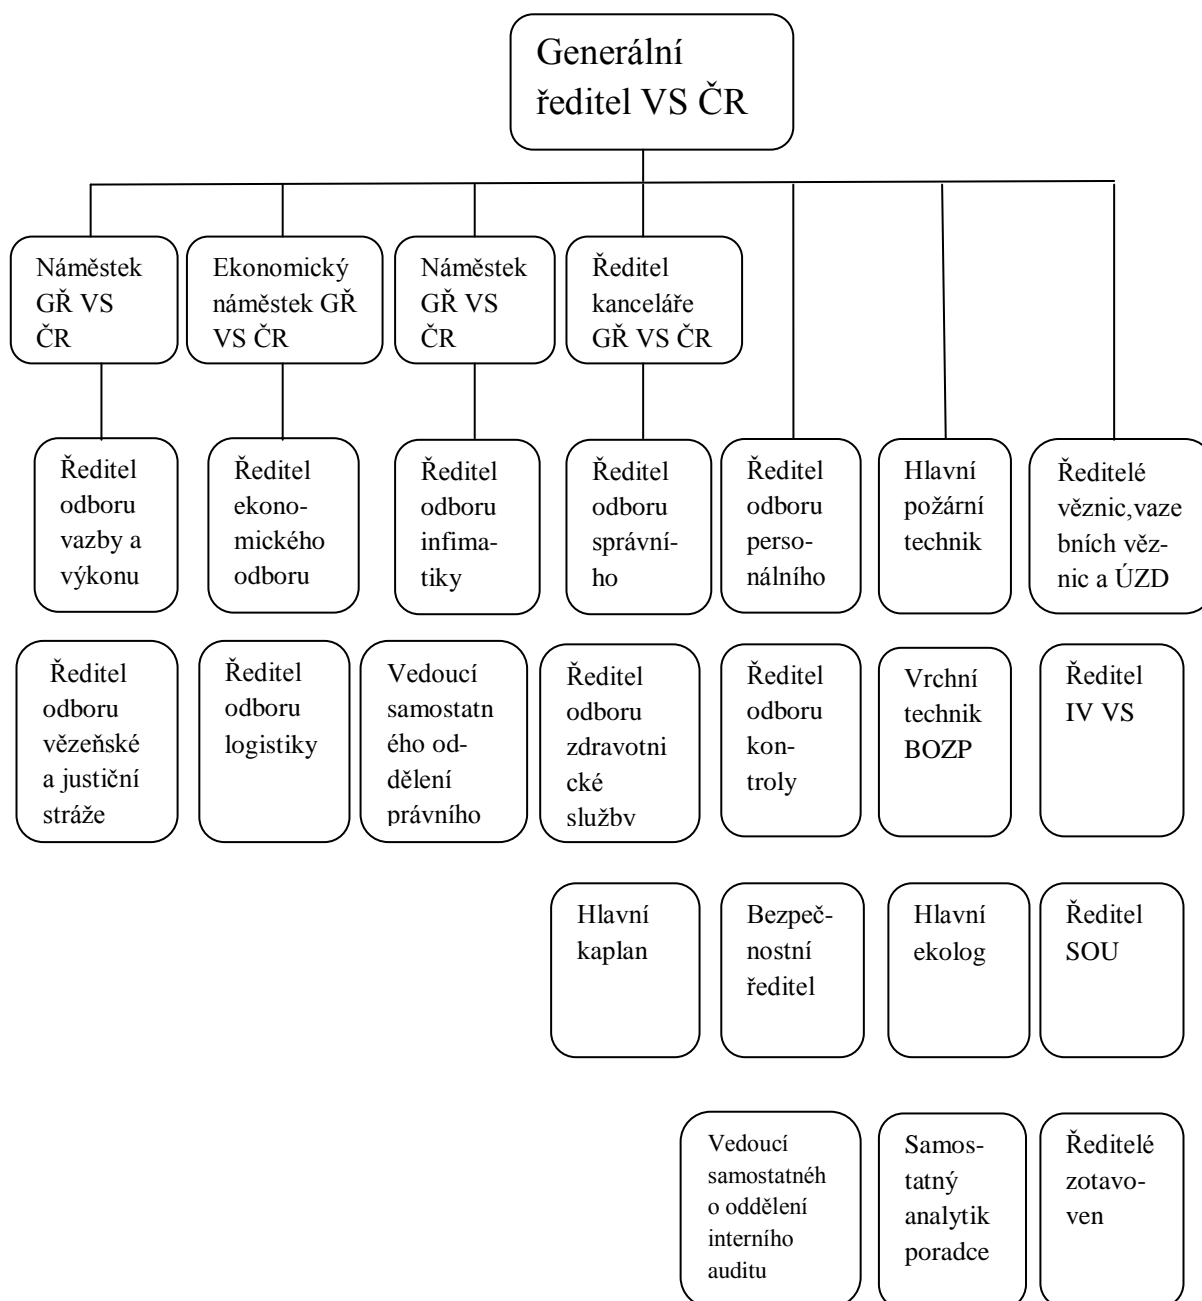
Generální ředitel VS ČR

Náměstek GŘ VS ČR

Ekonomický náměstek GŘ VS ČR

Náměstek GŘ VS ČR

Ředitel kanceláře GŘ VS ČR

Ředitel odboru vazby a výkonu

Ředitel ekonomického odboru

Ředitel odboru infimatiky

Ředitel odboru správního

Ředitel odboru personálního

Hlavní požární technik

Ředitelé věznic,vazebních věznic a ÚZD

Ředitel odboru vězeňské a justiční stráže

Ředitel odboru logistiky

Vedoucí samostatného oddělení právního

Ředitel odboru zdravotnické služby

Ředitel odboru kontroly

Vrchní technik BOZP

Ředitel IV VS

Hlavní kaplan

Bezpečnostní ředitel

Hlavní ekolog

Ředitel SOU

Vedoucí samostatného oddělení interního auditu

Samostatný analytik poradce

Ředitelé zotavoven